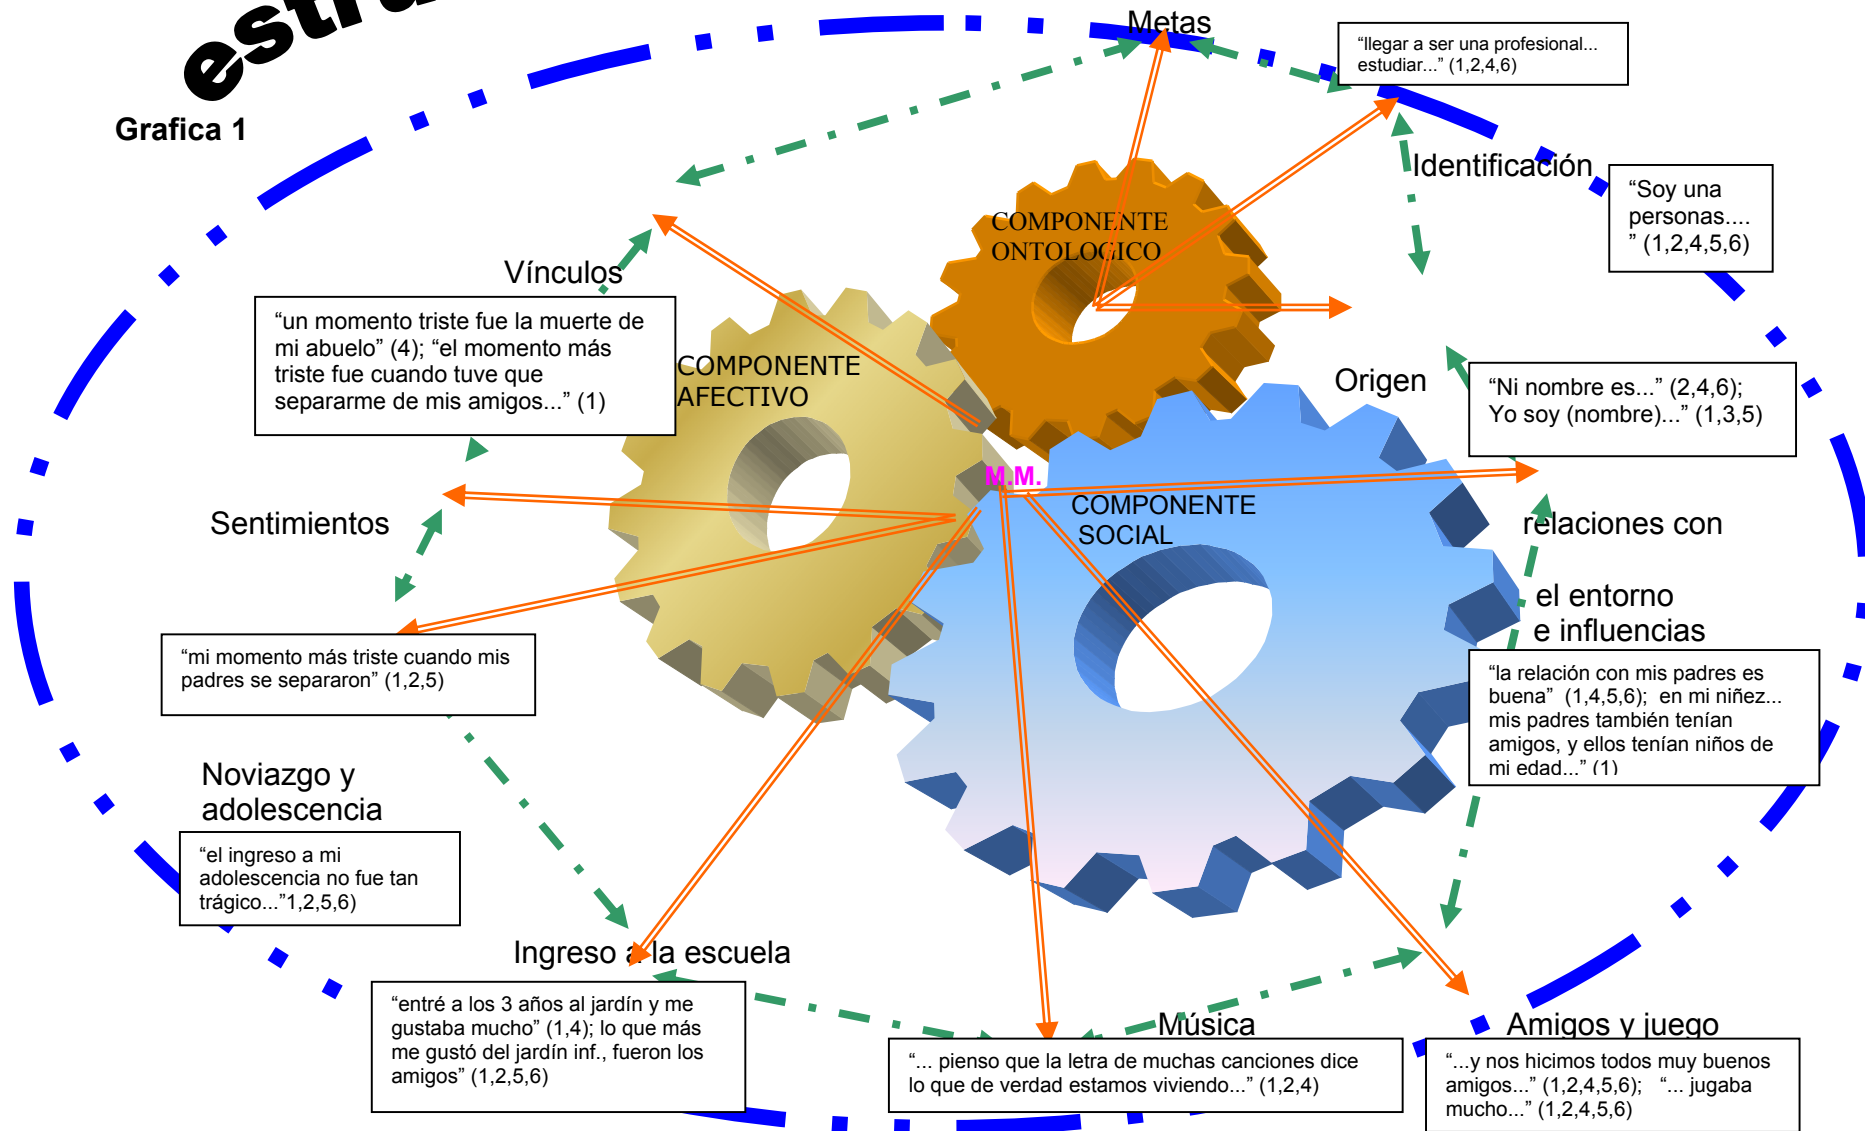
estr

Grafica 1

Metas

"llegar a ser una profesional... estudiar..." (1,2,4,6)

Identificación

"Soy una personas.... " (1,2,4,5,6)

COMPONENTE ONTOLOGICO

Vínculos

"un momento triste fue la muerte de mi abuelo" (4); "el momento más triste fue cuando tuve que separarme de mis amigos..." (1)

COMPONENTE AFECTIVO

Origen

"Ni nombre es..." (2,4,6); Yo soy (nombre)..." (1,3,5)

M.M.

COMPONENTE SOCIAL

Sentimientos

relaciones con

el entorno e influencias

"la relación con mis padres es buena" (1,4,5,6); en mi niñez... mis padres también tenían amigos, y ellos tenían niños de mi edad..." (1)

"mi momento más triste cuando mis padres se separaron" (1,2,5)

Noviazgo y adolescencia

"el ingreso a mi adolescencia no fue tan trágico..."1,2,5,6)

Ingreso a la escuela

"entré a los 3 años al jardín y me gustaba mucho" (1,4); lo que más me gustó del jardín inf., fueron los amigos" (1,2,5,6)

Música

"... pienso que la letra de muchas canciones dice lo que de verdad estamos viviendo..." (1,2,4)

Amigos y juego

"...y nos hicimos todos muy buenos amigos..." (1,2,4,5,6); "... jugaba mucho..." (1,2,4,5,6)